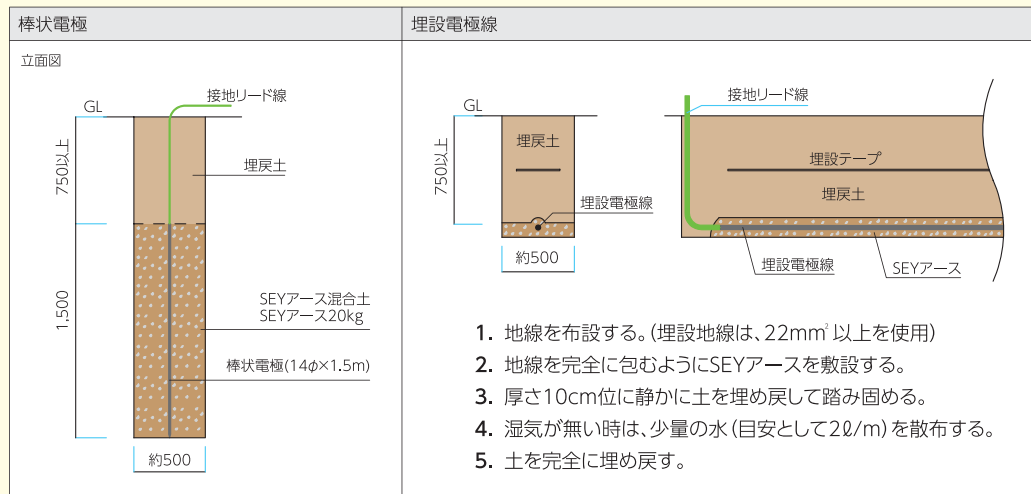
| 棒状電極 | 埋設電極線 |
|---|---|

立面図

GL

接地リード線

750以上

埋戻土

1,500

SEYアース混合土
SEYアース20kg

棒状電極(14$\phi$×1.5m)

約500

GL

750以上

埋戻土

埋設電極線

約500

接地リード線

埋設テープ

埋戻土

埋設電極線

SEYアース

1. 地線を布設する。(埋設地線は、22mm$^2$以上を使用)
2. 地線を完全に包むようにSEYアースを敷設する。
3. 厚さ10cm位に静かに土を埋め戻して踏み固める。
4. 湿気が無い時は、少量の水(目安として2ℓ/m)を散布する。
5. 土を完全に埋め戻す。